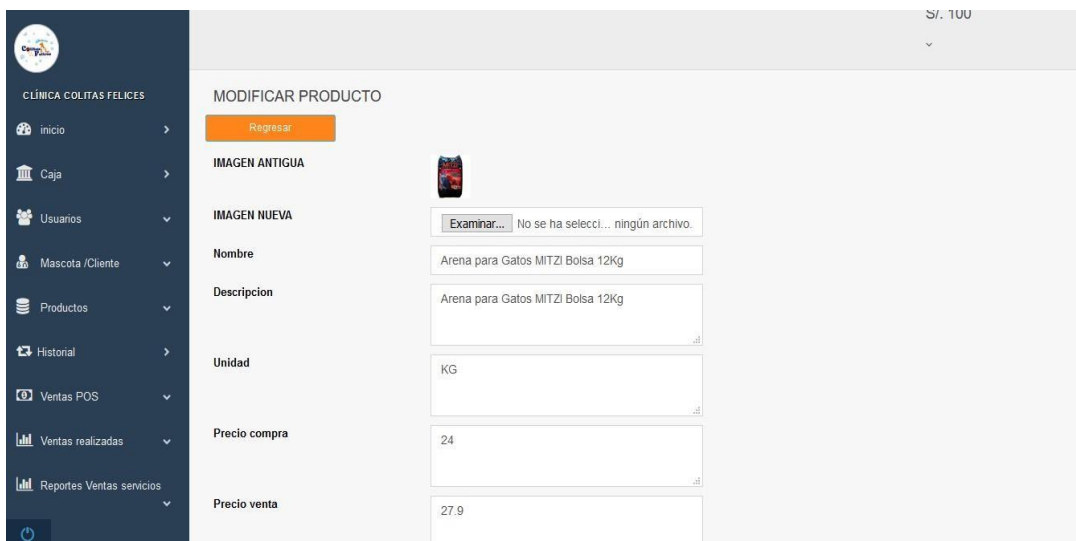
S/. 100

CLÍNICA COLITAS FELICES

inicio

Caja

Usuarios

Mascota /Cliente

Productos

Historial

Ventas POS

Ventas realizadas

Reportes Ventas servicios

MODIFICAR PRODUCTO

Regresar

IMAGEN ANTIGUA

IMAGEN NUEVA

Examinar... No se ha selecci... ningún archivo.

Nombre

Arena para Gatos MITZI Bolsa 12Kg

Descripcion

Arena para Gatos MITZI Bolsa 12Kg

Unidad

KG

Precio compra

24

Precio venta

27.9